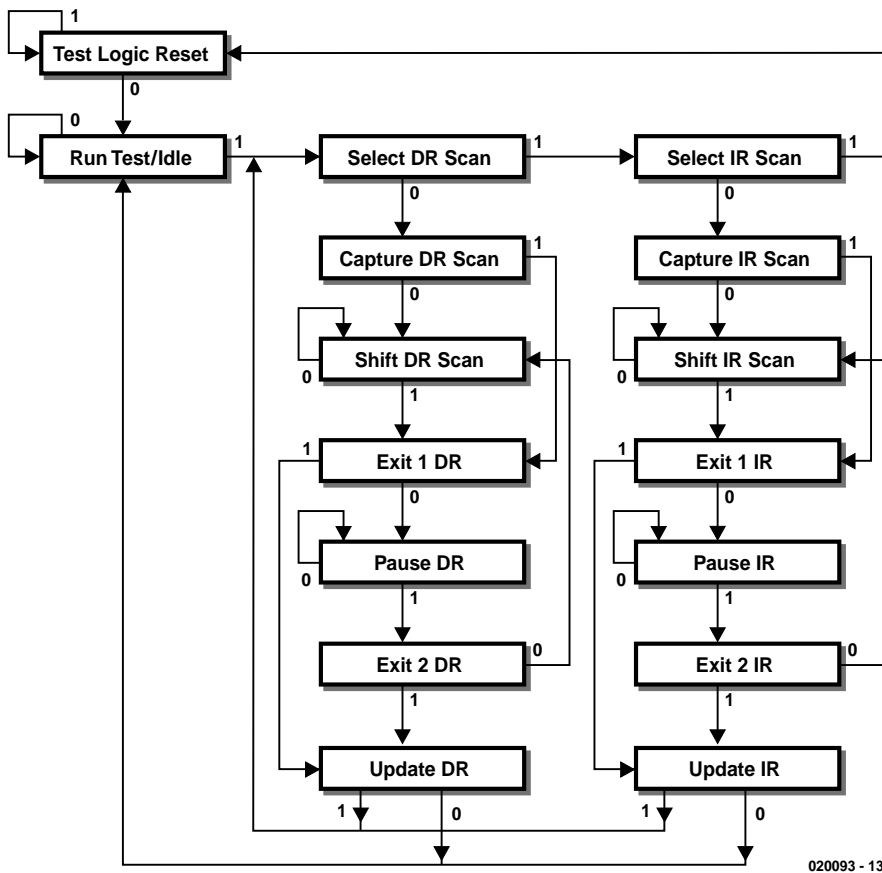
1
Test Logic Reset
0
0
Run Test/Idle
1
Select DR Scan
1
Select IR Scan
1
0
0
Capture DR Scan
1
Capture IR Scan
1
0
0
Shift DR Scan
0
Shift IR Scan
0
1
1
1
Exit 1 DR
1
Exit 1 IR
0
0
Pause DR
0
Pause IR
0
1
1
Exit 2 DR
0
Exit 2 IR
0
1
1
Update DR
Update IR
1
0
1
0
020093 - 13